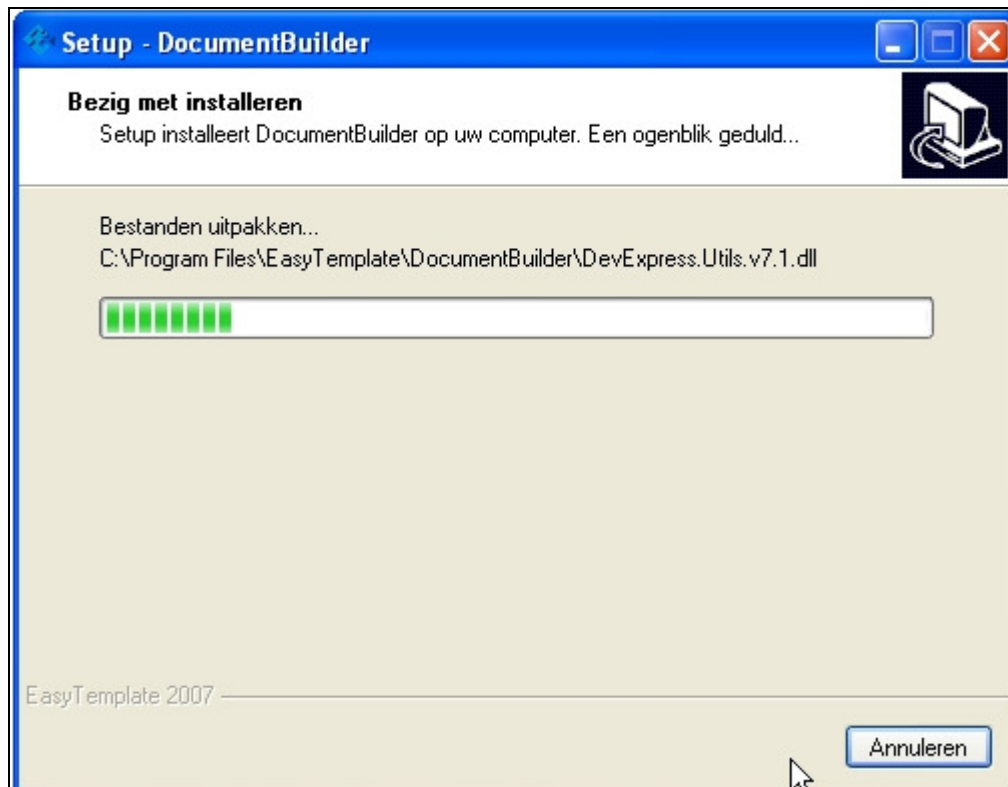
Setup - DocumentBuilder

Bezig met installeren
Setup installeert DocumentBuilder op uw computer. Een ogenblik geduld...

Bestanden uitpakken...
C:\Program Files\EasyTemplate\DocumentBuilder\DevExpress.Utils.v7.1.dll

EasyTemplate 2007

Annuleren